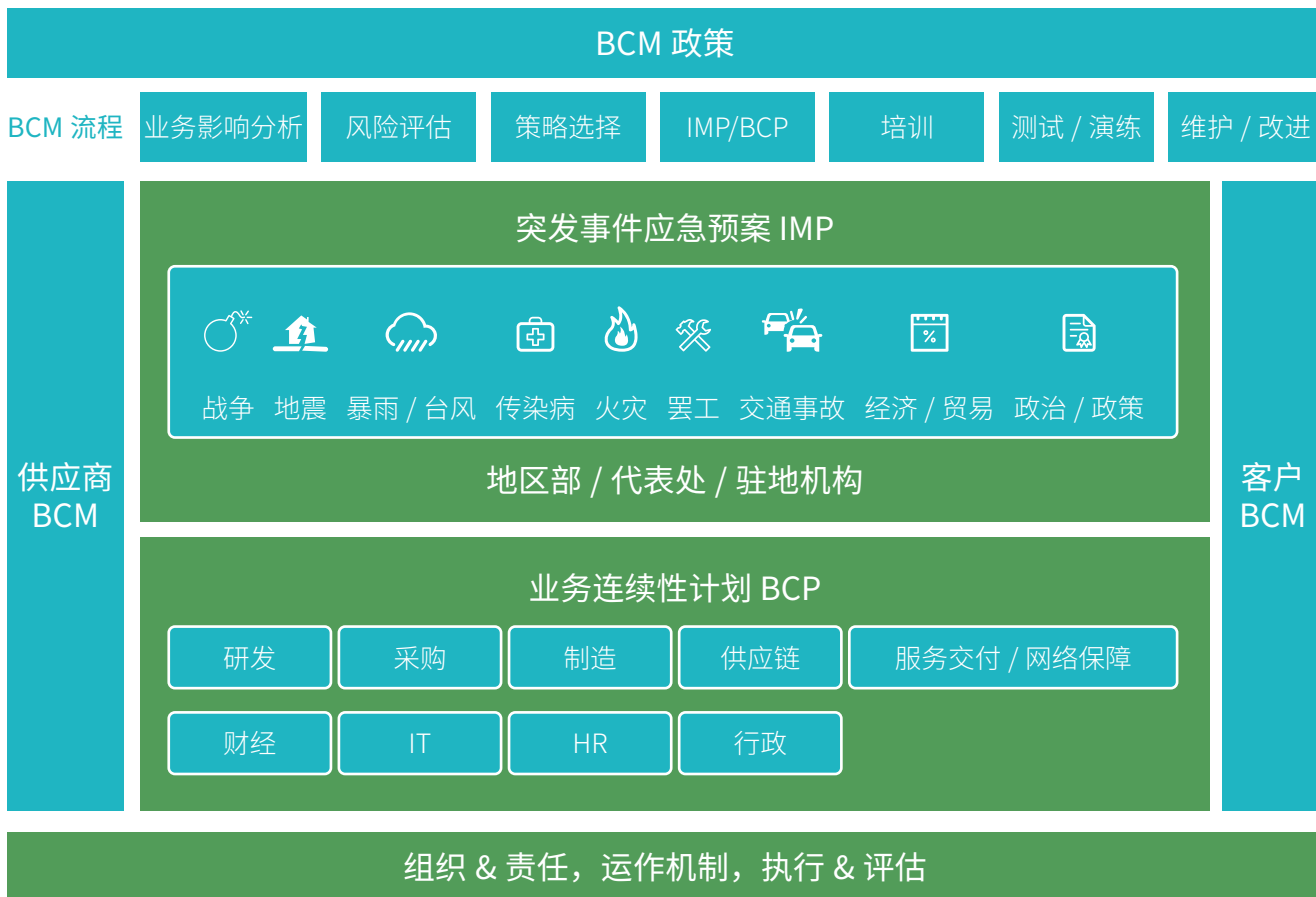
BCM 政策

BCM 流程
业务影响分析
风险评估
策略选择
IMP/BCP
培训
测试 / 演练
维护 / 改进

供应商 BCM

突发事件应急预案 IMP

%

战争 地震 暴雨 / 台风 传染病 火灾 罢工 交通事故 经济 / 贸易 政治 / 政策

地区部 / 代表处 / 驻地机构

业务连续性计划 BCP

研发
采购
制造
供应链
服务交付 / 网络保障
财经
IT
HR
行政

客户 BCM

组织 & 责任，运作机制，执行 & 评估